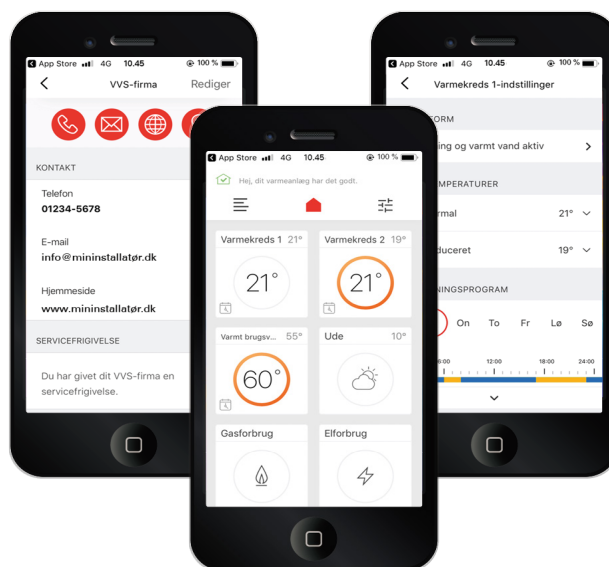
App Store 4G 10.45 100 %
VVS-firma Rediger
KONTAKT
Telefon
01234-5678
E-mail
info@mininstallatør.dk
Hjemmeside
www.mininstallatør.dk
SERVICEFRIGIVELSE
Du har givet dit VVS-firma en servicefrigivelse.

App Store 4G 10.45 100 %
Hej, dit varmeanlæg har det godt.
Varmekreds 1 21°
21°
Varmekreds 2 19°
21°
Varmt brugsv... 55°
60°
Ude 10°
Gasforbrug
Elforbrug

App Store 4G 10.45 100 %
Varmekreds 1-indstillinger
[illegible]FORM
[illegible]ing og varmt vand aktiv
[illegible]EMPERATURER
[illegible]rmal 21°
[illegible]duceret 19°
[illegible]NINGSPROGRAM
On To Fr Lø Sø
6:00 12:00 18:00 24:00